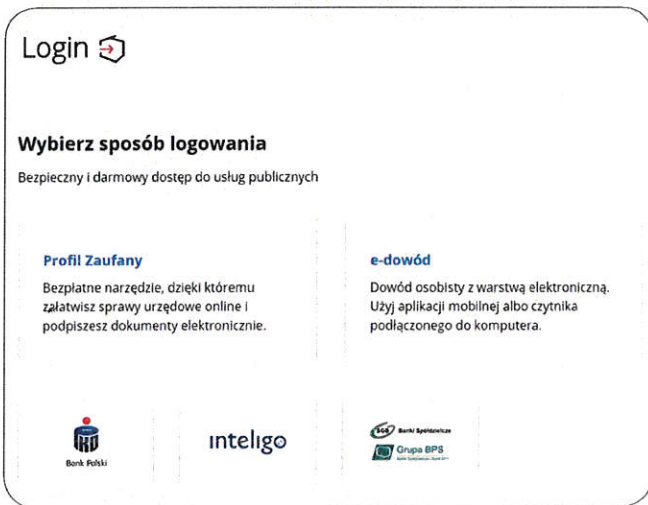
Login

Wybierz sposób logowania

Bezpieczny i darmowy dostęp do usług publicznych

Profil Zaufany

Bezpłatne narzędzie, dzięki któremu załatwisz sprawy urzędowe online i podpiszesz dokumenty elektronicznie.

e-dowód

Dowód osobisty z warstwą elektroniczną. Użyj aplikacji mobilnej albo czytnika podłączonego do komputera.

Bank Polski

inteligo

SGB Banki Spółdzielcze

Grupa BPS

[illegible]